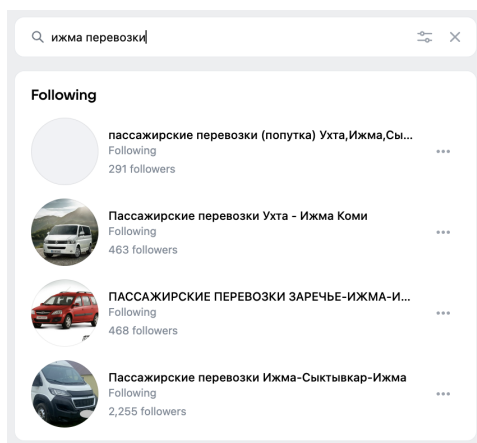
ижма перевозки

Following

пассажирские перевозки (попутка) Ухта,Ижма,Сы...
Following
291 followers

Пассажирские перевозки Ухта - Ижма Коми
Following
463 followers

ПАССАЖИРСКИЕ ПЕРЕВОЗКИ ЗАРЕЧЬЕ-ИЖМА-И...
Following
468 followers

Пассажирские перевозки Ижма-Сыктывкар-Ижма
Following
2,255 followers